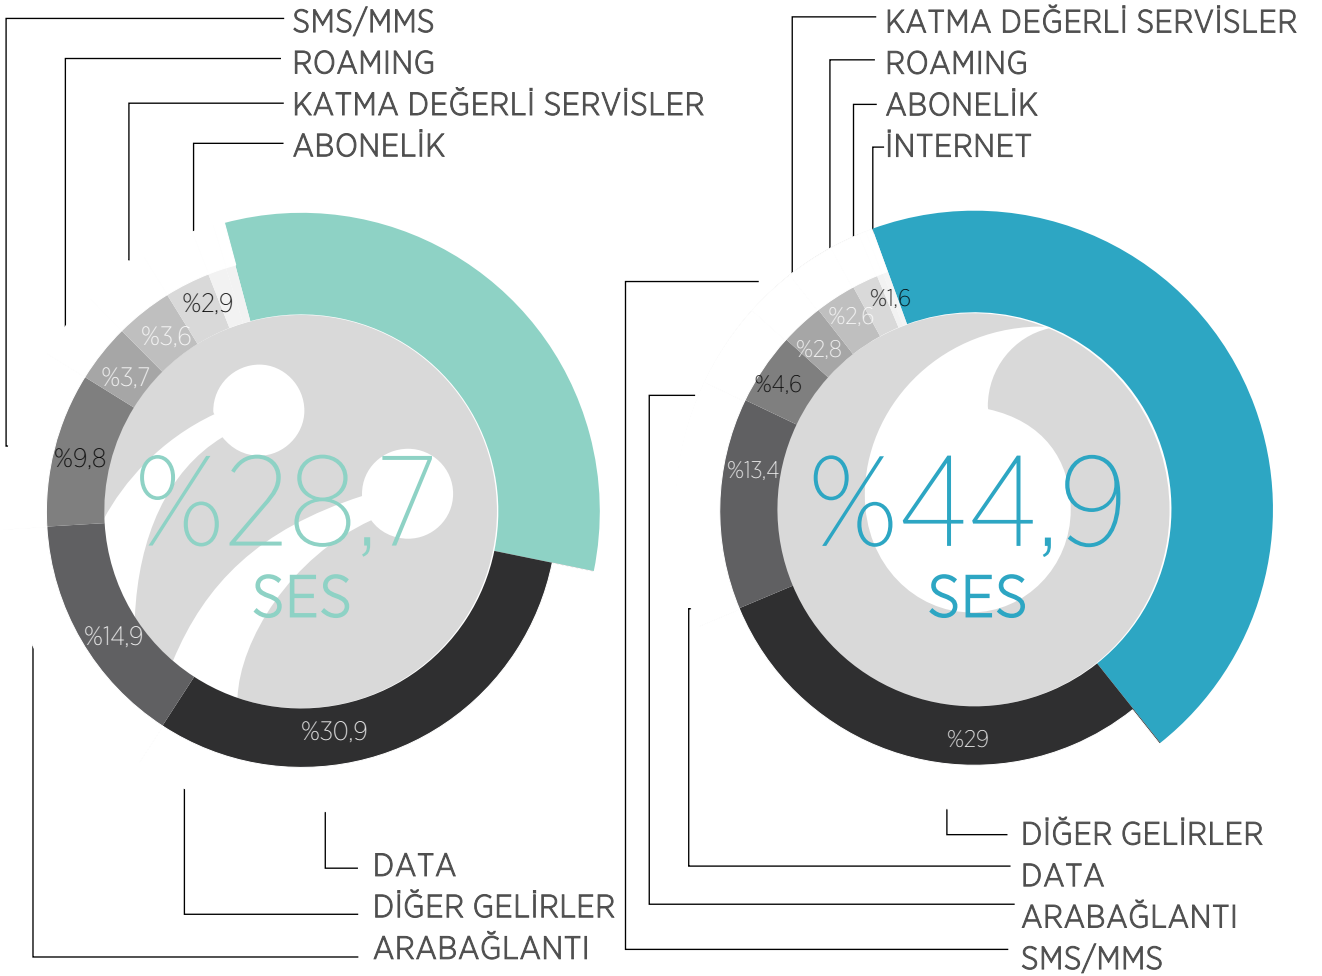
SMS/MMS
ROAMING
KATMA DEĞERLİ SERVİSLER
ABONELİK

%2,9
%3,6
%3,7
%9,8
%14,9
%30,9

%28,7
SES

DATA
DİĞER GELİRLER
ARABAĞLANTI

KATMA DEĞERLİ SERVİSLER
ROAMING
ABONELİK
İNTERNET

%1,6
%2,6
%2,8
%4,6
%13,4
%29

%44,9
SES

DİĞER GELİRLER
DATA
ARABAĞLANTI
SMS/MMS